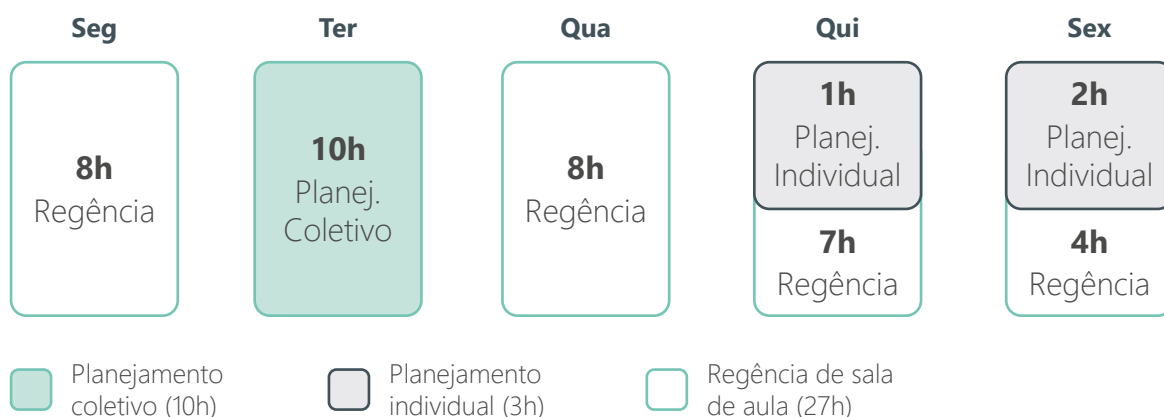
Seg

8h
Regência

Ter

10h
Planej.
Coletivo

Qua

8h
Regência

Qui

1h
Planej.
Individual

7h
Regência

Sex

2h
Planej.
Individual

4h
Regência

Planejamento coletivo (10h)

Planejamento individual (3h)

Regência de sala de aula (27h)